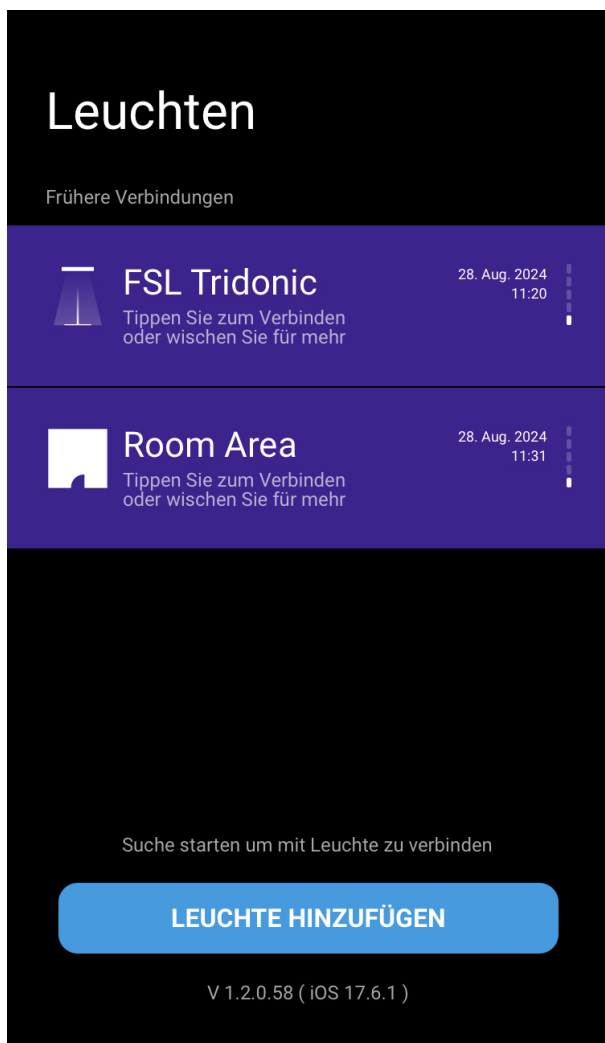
Leuchten

Frühere Verbindungen

FSL Tridonic
Tippen Sie zum Verbinden oder wischen Sie für mehr

28. Aug. 2024
11:20

Room Area
Tippen Sie zum Verbinden oder wischen Sie für mehr

28. Aug. 2024
11:31

Suche starten um mit Leuchte zu verbinden

LEUCHTE HINZUFÜGEN

V 1.2.0.58 ( iOS 17.6.1 )